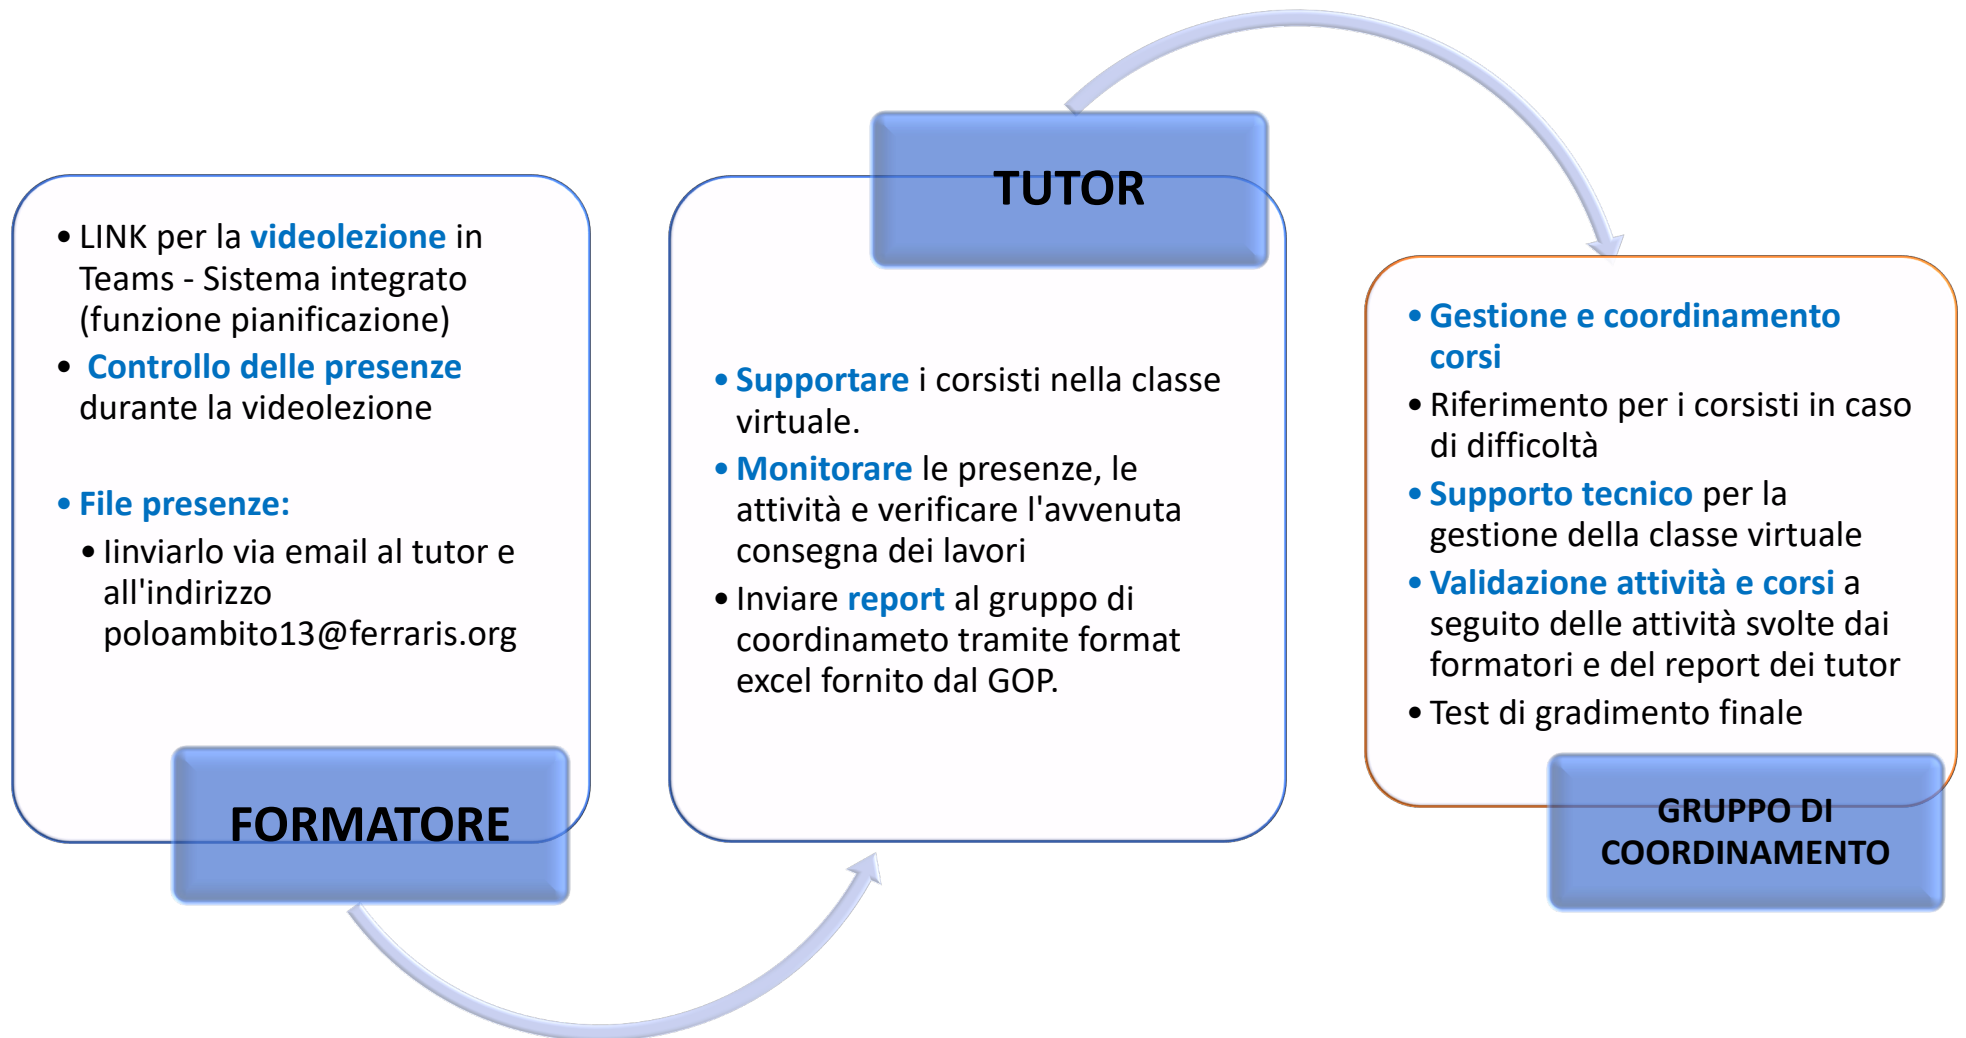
• LINK per la videolezione in Teams - Sistema integrato (funzione pianificazione)
• Controllo delle presenze durante la videolezione

• File presenze:
• Iinviarlo via email al tutor e all'indirizzo poloambito13@ferraris.org

FORMATORE

TUTOR

• Supportare i corsisti nella classe virtuale.
• Monitorare le presenze, le attività e verificare l'avvenuta consegna dei lavori
• Inviare report al gruppo di coordinameto tramite format excel fornito dal GOP.

• Gestione e coordinamento corsi
• Riferimento per i corsisti in caso di difficoltà
• Supporto tecnico per la gestione della classe virtuale
• Validazione attività e corsi a seguito delle attività svolte dai formatori e del report dei tutor
• Test di gradimento finale

GRUPPO DI COORDINAMENTO